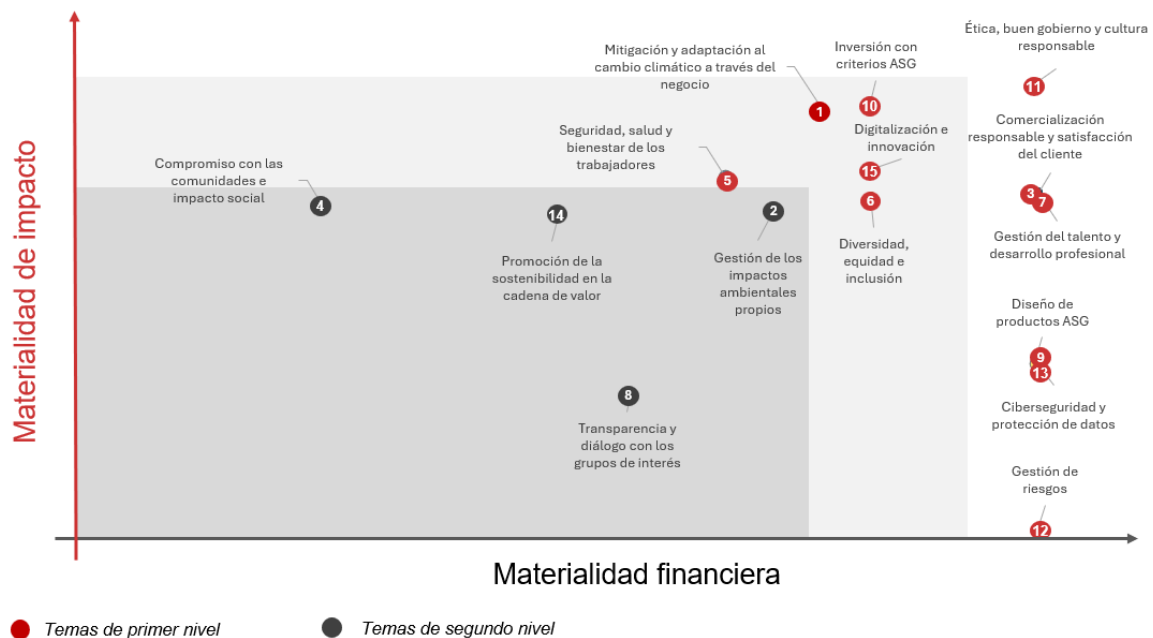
Materialidad de impacto

Ética, buen gobierno y cultura responsable

Mitigación y adaptación al cambio climático a través del negocio

Inversión con criterios ASG

11

1

10

Seguridad, salud y bienestar de los trabajadores

Digitalización e innovación

Comercialización responsable y satisfacción del cliente

Compromiso con las comunidades e impacto social

15

5

6

3

7

4

14

2

Gestión del talento y desarrollo profesional

Diversidad, equidad e inclusión

Promoción de la sostenibilidad en la cadena de valor

Gestión de los impactos ambientales propios

Diseño de productos ASG

9

13

8

Ciberseguridad y protección de datos

Transparencia y diálogo con los grupos de interés

Gestión de riesgos

12

Materialidad financiera

Temas de primer nivel

Temas de segundo nivel